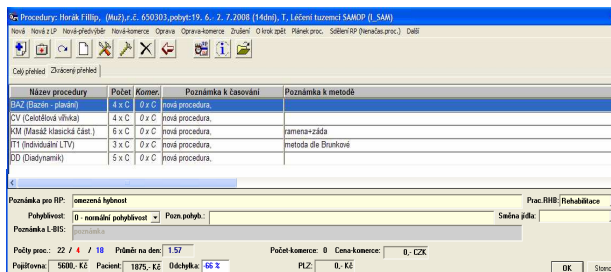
Procedury: Horák Fillip, (Muž),r.č. 650303,pobyt:19. 6.- 2. 7.2008 (14dní), T, Léčení tuzemci SAMOP (I_SAM)

Nová Nová z LP Nová-předvýběr Nová-komerce Oprava Oprava-komerce Zrušení O krok zpět Plánek proc. Sdělení RP (Nenačas.proc.) Další

Celý přehled | Zkrácený přehled

| Název procedury | Počet | Komer. | Poznámka k časování | Poznámka k metodě |
|---|---|---|---|---|
| BAZ (Bazén - plavání) | 4 x C | 0 x C | nová procedura, | |
| CV (Celotělová vířivka) | 4 x C | 0 x C | nová procedura, | |
| KM (Masáž klasická část.) | 6 x C | 0 x C | nová procedura, | ramena+záda |
| IT1 (Individuální LTV) | 3 x C | 0 x C | nová procedura, | metoda dle Brunkové |
| DD (Diadynamik) | 5 x C | 0 x C | nová procedura, | |

Poznámka pro RP: omezená hybnost

Prac.RHB: Rehabilitace

Pohyblivost: 0 - normální pohyblivost

Pozn.pohyb.:

Směna jídla:

Poznámka L-BIS: poznámka

Počty proc.: 22 / 4 / 18   Průměr na den: 1.57   Počet-komerce: 0   Cena-komerce: 0,- CZK

Pojišťovna: 5600,- Kč   Pacient: 1875,- Kč   Odchylka: -66 %   PLZ: 0,- Kč

OK   Storno